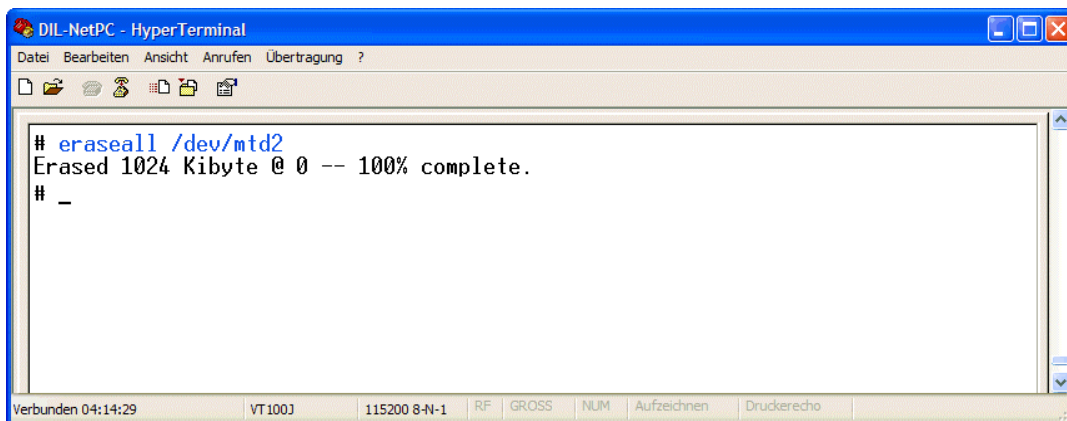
DIL-NetPC - HyperTerminal

Datei Bearbeiten Ansicht Anrufen Übertragung ?

# eraseall /dev/mtd2
Erased 1024 Kibyte @ 0 -- 100% complete.
# _

Verbunden 04:14:29 VT100J 115200 8-N-1 RF GROSS NUM Aufzeichnen Druckerecho